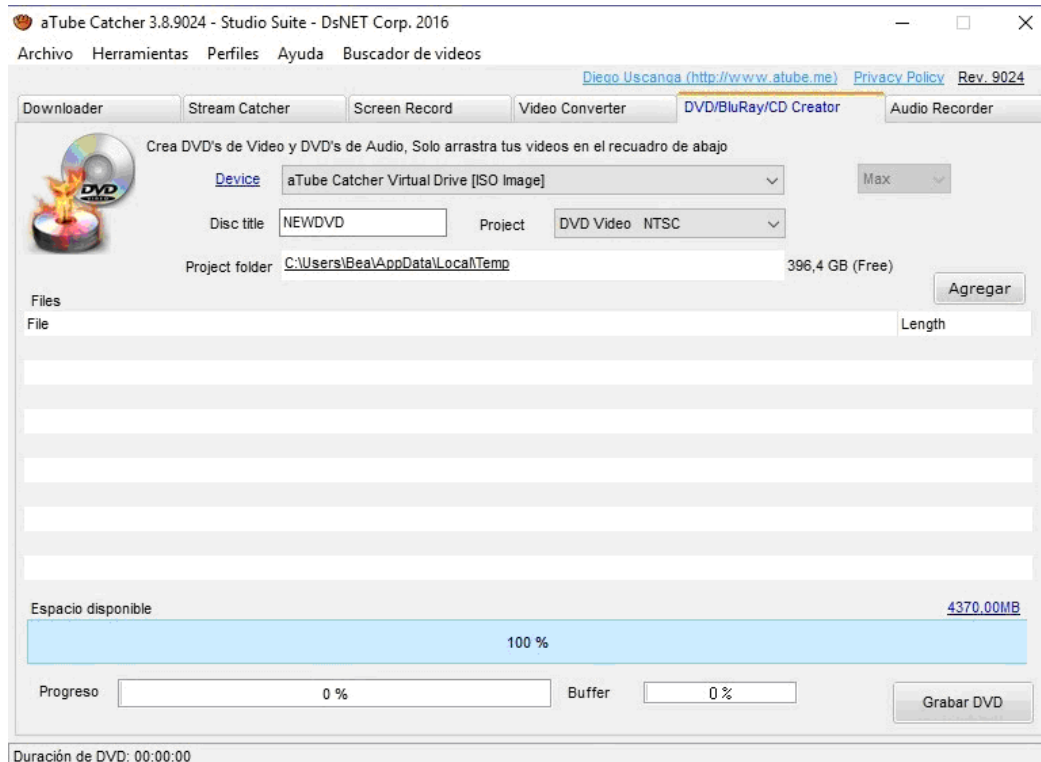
aTube Catcher 3.8.9024 - Studio Suite - DsNET Corp. 2016

Archivo Herramientas Perfiles Ayuda Buscador de videos

Diego Uscanga (http://www.atube.me) Privacy Policy Rev. 9024

Downloader | Stream Catcher | Screen Record | Video Converter | DVD/BluRay/CD Creator | Audio Recorder

Crea DVD's de Video y DVD's de Audio, Solo arrastra tus videos en el recuadro de abajo

DVD

Device aTube Catcher Virtual Drive [ISO Image] Max

Disc title NEWDVD Project DVD Video NTSC

Project folder C:\Users\Bea\AppData\Local\Temp 396,4 GB (Free)

Agregar

Files

| File | Length |
|---|---|

Espacio disponible 4370,00MB

100 %

Progreso 0 % Buffer 0 %

Grabar DVD

Duración de DVD: 00:00:00